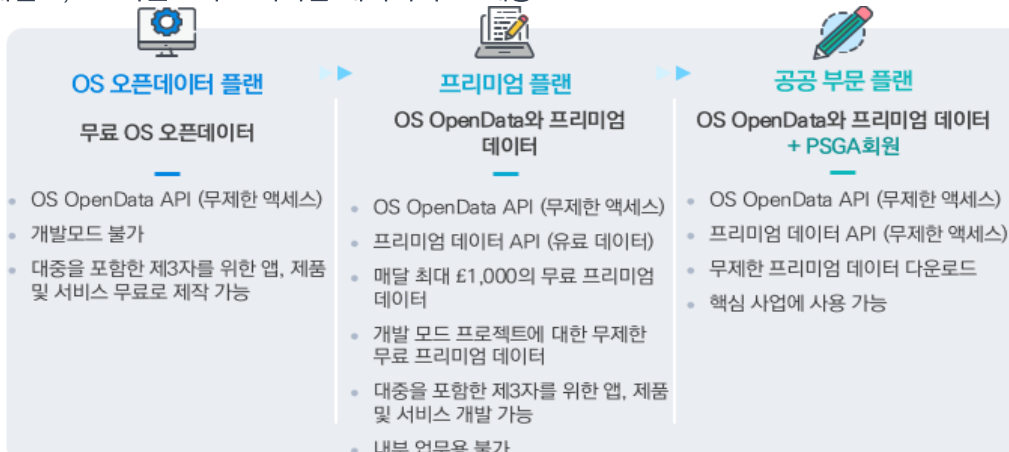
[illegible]

OS 오픈데이터 플랜

무료 OS 오픈데이터

- OS OpenData API (무제한 액세스)
- 개발모드 불가
- 대중을 포함한 제3자를 위한 앱, 제품 및 서비스 무료로 제작 가능

프리미엄 플랜

OS OpenData와 프리미엄 데이터

- OS OpenData API (무제한 액세스)
- 프리미엄 데이터 API (유료 데이터)
- 매달 최대 £1,000의 무료 프리미엄 데이터
- 개발 모드 프로젝트에 대한 무제한 무료 프리미엄 데이터
- 대중을 포함한 제3자를 위한 앱, 제품 및 서비스 개발 가능
- 내부 업무용 불가

공공 부문 플랜

OS OpenData와 프리미엄 데이터 + PSGA회원

- OS OpenData API (무제한 액세스)
- 프리미엄 데이터 API (무제한 액세스)
- 무제한 프리미엄 데이터 다운로드
- 핵심 사업에 사용 가능